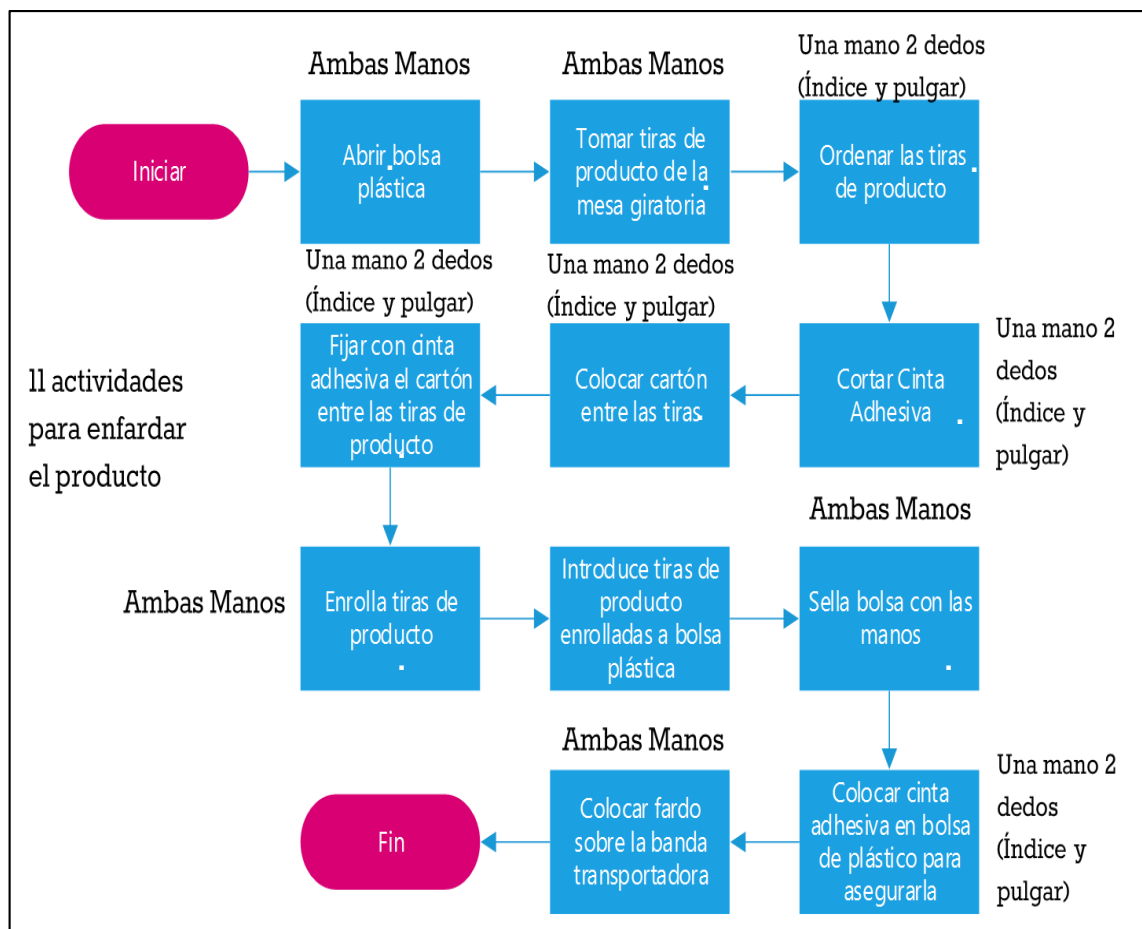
Ambas Manos

Ambas Manos

Una mano 2 dedos (Índice y pulgar)

Iniciar

Abrir bolsa plástica

Tomar tiras de producto de la mesa giratoria

Ordenar las tiras de producto

Una mano 2 dedos (Índice y pulgar)

Una mano 2 dedos (Índice y pulgar)

Una mano 2 dedos (Índice y pulgar)

11 actividades para enfardar el producto

Fijar con cinta adhesiva el cartón entre las tiras de producto

Colocar cartón entre las tiras

Cortar Cinta Adhesiva

Ambas Manos

Ambas Manos

Enrolla tiras de producto

Introduce tiras de producto enrolladas a bolsa plástica

Sella bolsa con las manos

Ambas Manos

Una mano 2 dedos (Índice y pulgar)

Fin

Colocar fardo sobre la banda transportadora

Colocar cinta adhesiva en bolsa de plástico para asegurarla